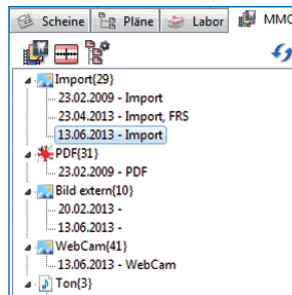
Scheine | Pläne | Labor | MMC

Import(29)
23.02.2009 - Import
23.04.2013 - Import, FRS
13.06.2013 - Import
PDF(31)
23.02.2009 - PDF
Bild extern(10)
20.02.2013 -
13.06.2013 -
WebCam(41)
13.06.2013 - WebCam
Ton(3)